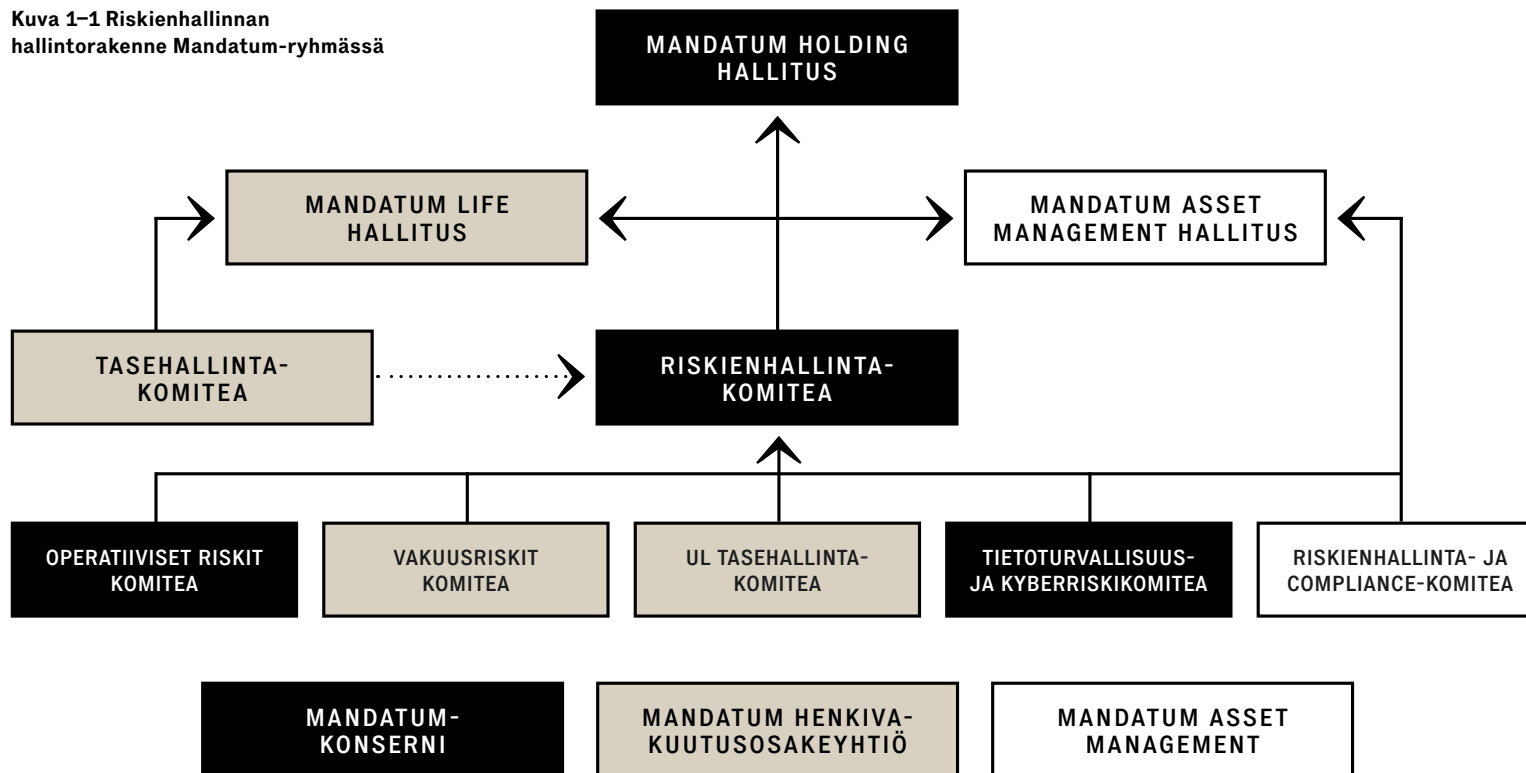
Kuva 1–1 Riskienhallinnan hallintorakenne Mandatum-ryhmässä

MANDATUM HOLDING HALLITUS

MANDATUM LIFE HALLITUS

MANDATUM ASSET MANAGEMENT HALLITUS

TASEHALLINTA-KOMITEA

RISKIENHALLINTA-KOMITEA

OPERATIIVISET RISKIT KOMITEA

VAKUUSRISKIT KOMITEA

UL TASEHALLINTA-KOMITEA

TIETOTURVALLISUUS- JA KYBERRISKIKOMITEA

RISKIENHALLINTA- JA COMPLIANCE-KOMITEA

MANDATUM-KONSERNI

MANDATUM HENKIVAKUUTUSOSAKEYHTIÖ

MANDATUM ASSET MANAGEMENT